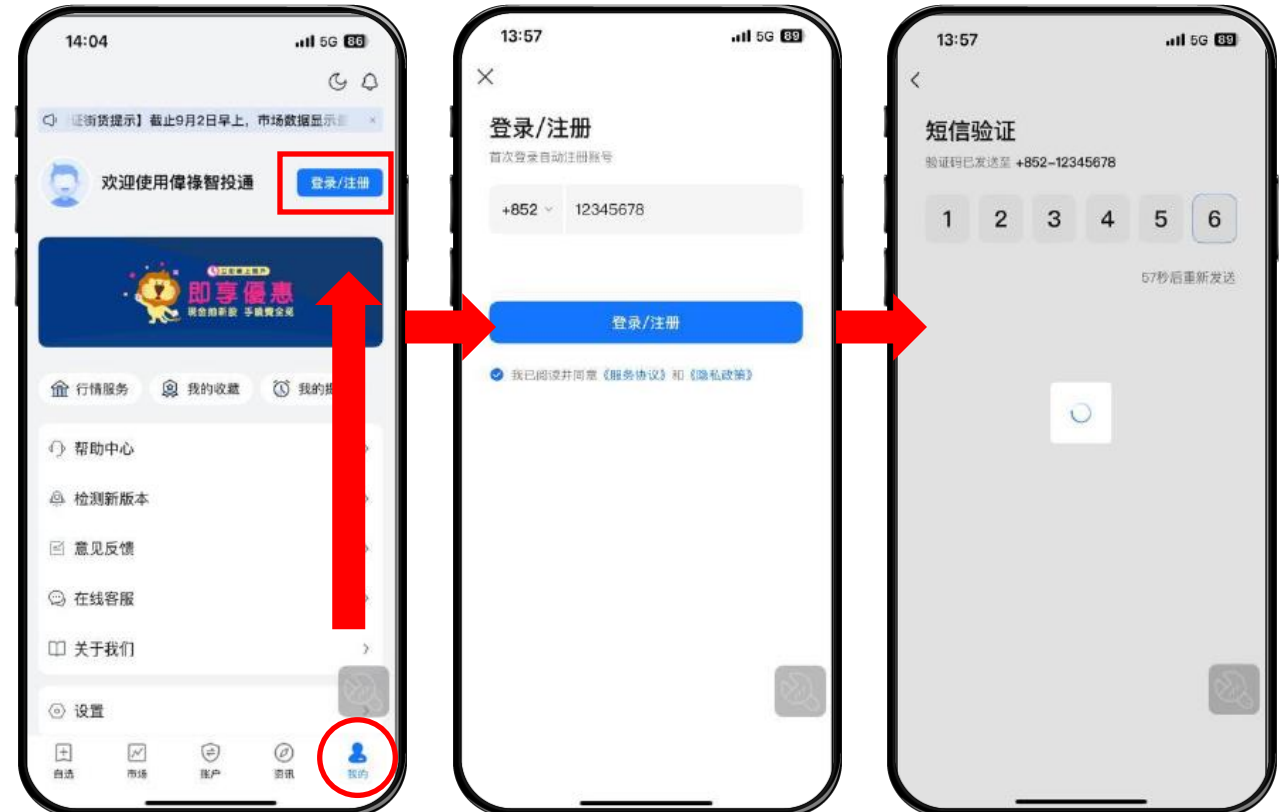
14:04

5G 86

证衔货提示】截止9月2日早上，市场数据显示

欢迎使用偉祿智投通

登录/注册

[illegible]

即享優惠

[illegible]

行情服务

我的收藏

我的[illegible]

帮助中心

检测新版本

意见反馈

在线客服

关于我们

设置

自选

市场

账户

资讯

我的

13:57

5G 89

登录/注册

首次登录自动注册账号

+852

12345678

登录/注册

我已阅读并同意《服务协议》和《隐私政策》

13:57

5G 89

短信验证

验证码已发送至 +852-12345678

1

2

3

4

5

6

57秒后重新发送